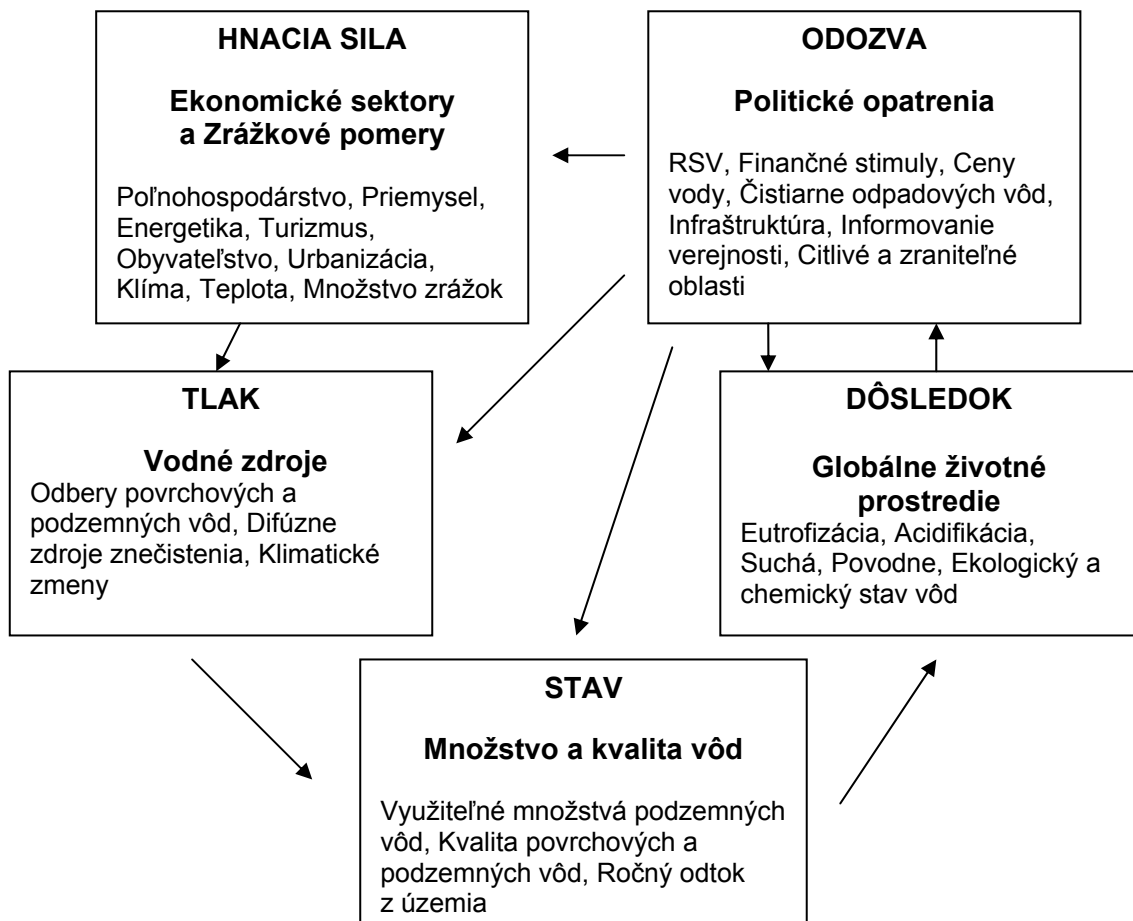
HNACIA SILA

Ekonomické sektory a Zrážkové pomery

Poľnohospodárstvo, Priemysel, Energetika, Turizmus, Obyvateľstvo, Urbanizácia, Klíma, Teplota, Množstvo zrážok

ODOZVA

Politické opatrenia

RSV, Finančné stimuly, Ceny vody, Čistiarne odpadových vôd, Infraštruktúra, Informovanie verejnosti, Citlivé a zraniteľné oblasti

TLAK

Vodné zdroje

Odbery povrchových a podzemných vôd, Difúzne zdroje znečistenia, Klimatické zmeny

DÔSLEDOK

Globálne životné prostredie

Eutrofizácia, Acidifikácia, Suchá, Povodne, Ekologický a chemický stav vôd

STAV

Množstvo a kvalita vôd

Využiteľné množstvá podzemných vôd, Kvalita povrchových a podzemných vôd, Ročný odtok z územia